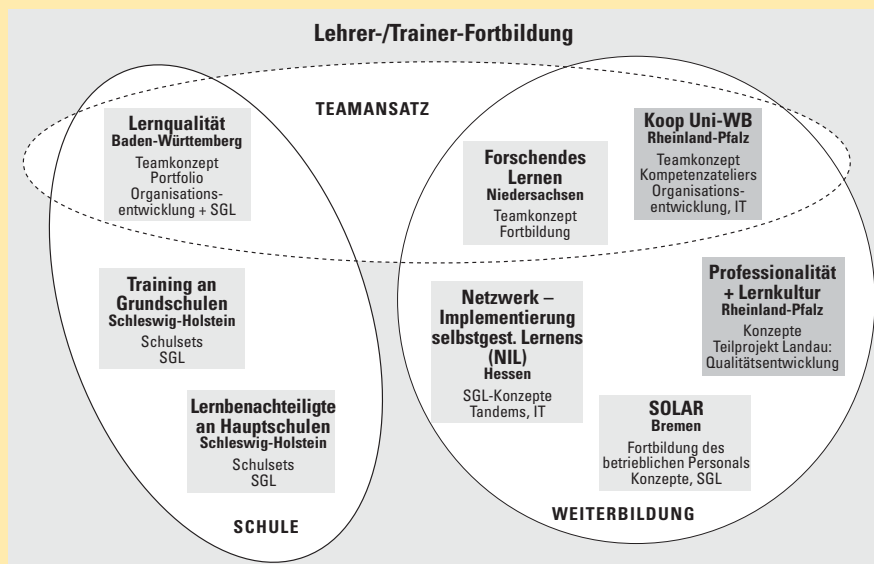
Lehrer-/Trainer-Fortbildung

TEAMANSATZ

Lernqualität
Baden-Württemberg
Teamkonzept
Portfolio
Organisationsentwicklung + SGL

Forschendes Lernen
Niedersachsen
Teamkonzept
Fortbildung

Koop Uni-WB
Rheinland-Pfalz
Teamkonzept
Kompetenzateliers
Organisationsentwicklung, IT

Training an Grundschulen
Schleswig-Holstein
Schulsets
SGL

Netzwerk – Implementierung selbstgest. Lernens (NIL)
Hessen
SGL-Konzepte
Tandems, IT

Professionalität + Lernkultur
Rheinland-Pfalz
Konzepte
Teilprojekt Landau:
Qualitätsentwicklung

Lernbenachteiligte an Hauptschulen
Schleswig-Holstein
Schulsets
SGL

SOLAR
Bremen
Fortbildung des betrieblichen Personals
Konzepte, SGL

SCHULE

WEITERBILDUNG